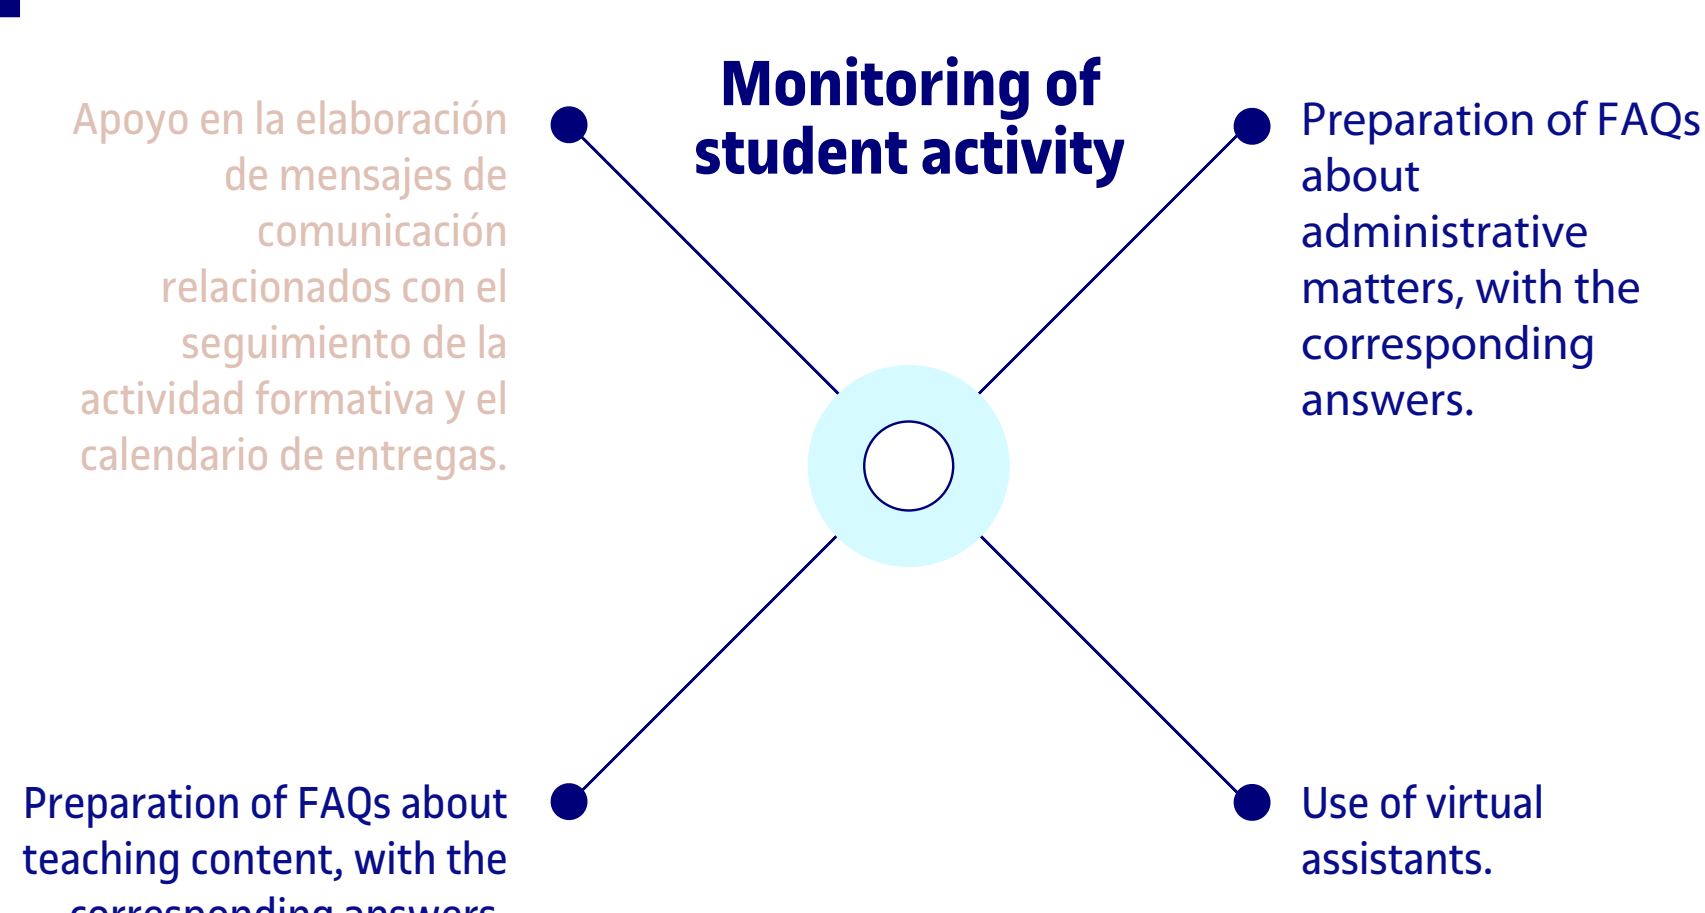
Monitoring of student activity

Apoyo en la elaboración de mensajes de comunicación relacionados con el seguimiento de la actividad formativa y el calendario de entregas.

Preparation of FAQs about administrative matters, with the corresponding answers.

Preparation of FAQs about teaching content, with the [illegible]

Use of virtual assistants.